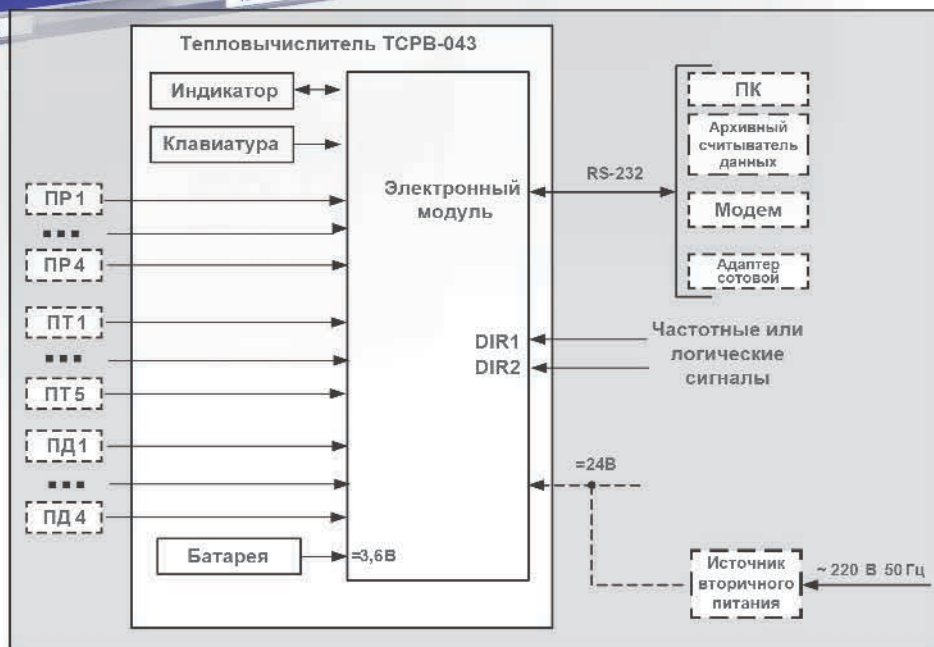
Тепловычислитель ТСРВ-043

Индикатор

Клавиатура

Электронный модуль

ПР 1

■■■

ПР 4

ПТ 1

■■■

ПТ 5

ПД 1

■■■

ПД 4

Батарея

=3,6В

RS-232

ПК

Архивный считыватель данных

Модем

Адаптер сотовой

DIR1

DIR2

Частотные или логические сигналы

=24В

Источник вторичного питания

~ 220 В 50 Гц